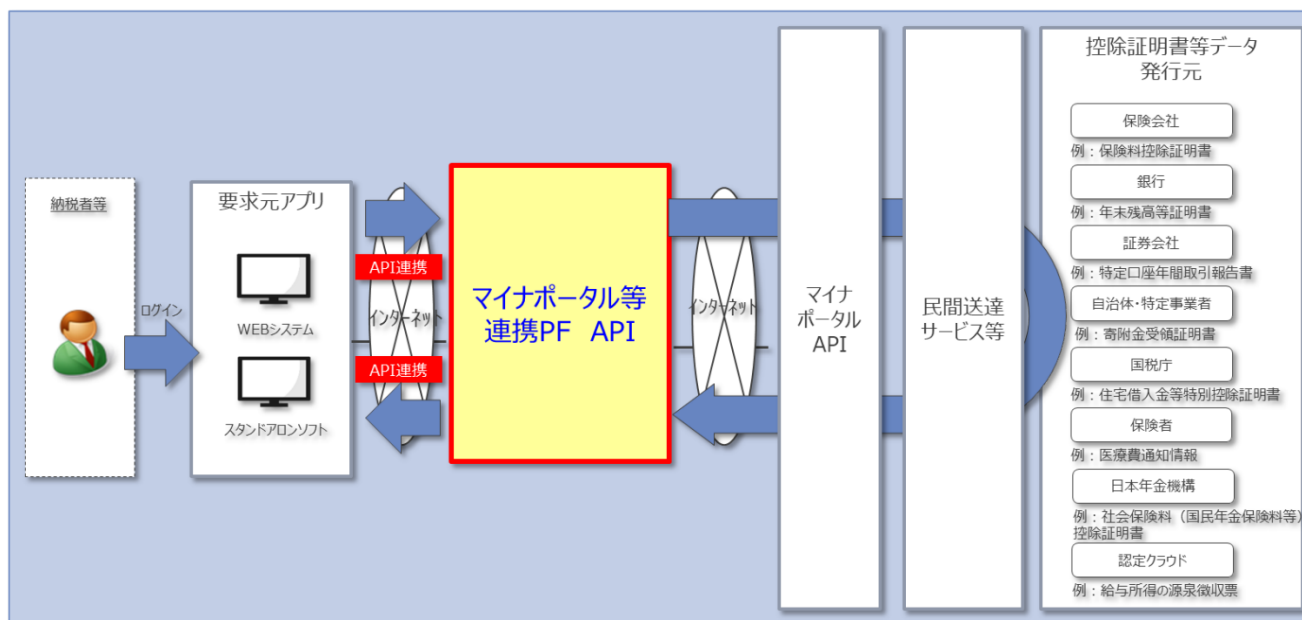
納税者等

ログイン

要求元アプリ

WEBシステム

スタンドアロンソフト

API連携

API連携

インターネット

マイナポータル等連携PF API

インターネット

マイナポータルAPI

民間送達サービス等

控除証明書等データ発行元

保険会社
例：保険料控除証明書

銀行
例：年末残高等証明書

証券会社
例：特定口座年間取引報告書

自治体・特定事業者
例：寄附金受領証明書

国税庁
例：住宅借入金等特別控除証明書

保険者
例：医療費通知情報

日本年金機構
例：社会保険料（国民年金保険料等）控除証明書

認定クラウド
例：給与所得の源泉徴収票